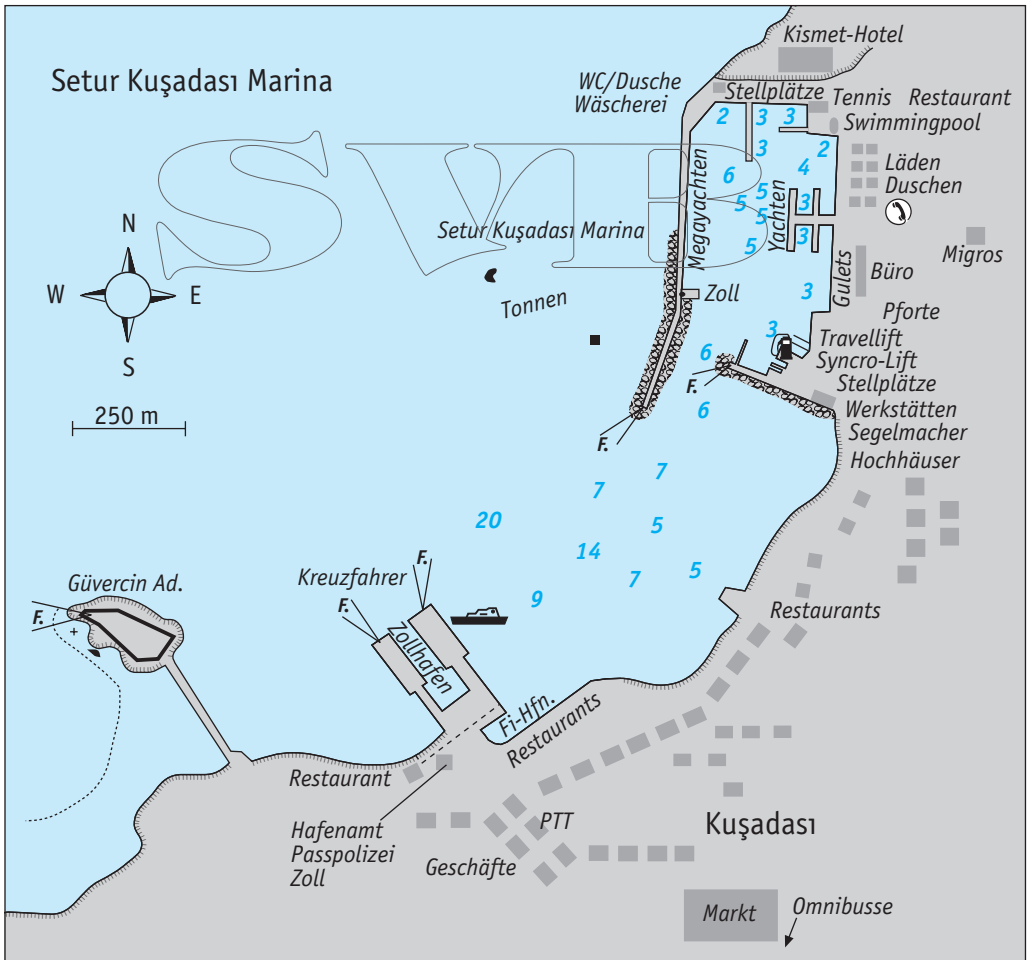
Setur Kuşadası Marina

SVB

Kismet-Hotel
WC/Dusche
Wäscherei
Stellplätze
Tennis
Restaurant
Swimmingpool
Läden
Duschen
Migros
Büro
Pforte
Travellift
Syncro-Lift
Stellplätze
Werkstätten
Segelmacher
Hochhäuser

2 3 3
3
2
4
6
5
5
5
3
3
5
3
3
3
6
6

Megayachten
Yachten
Gulets
Setur Kuşadası Marina
Zoll
Tonnen
F.
F.

N
W
E
S
250 m

7
7
5
20
14
5
7
9

Güvercin Ad.
F.
+
Kreuzfahrer
F.
F.
Zollhafen
Fi-Hfn.
Restaurants
Restaurants
Restaurant
Hafenamt
Passpolizei
Zoll
PTT
Geschäfte
Kuşadası
Markt
Omnibusse